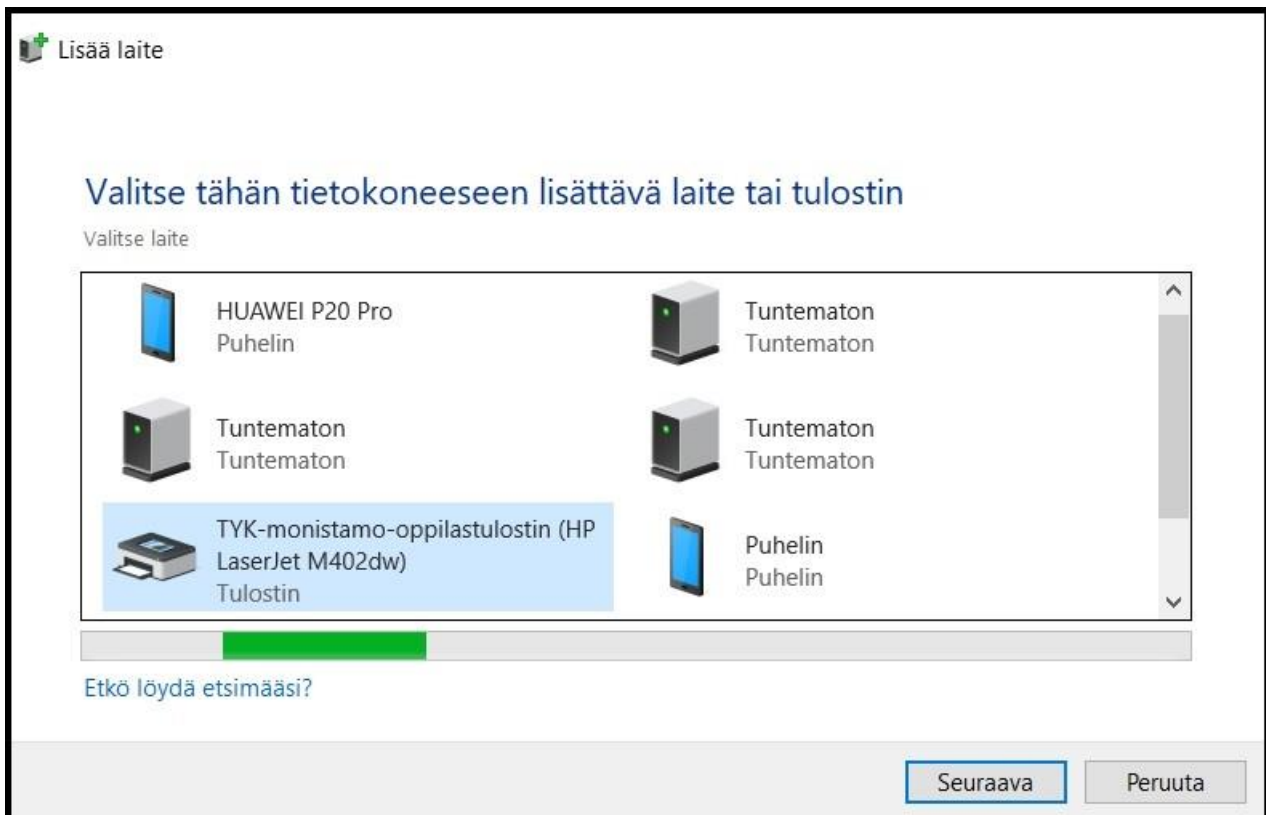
Lisää laite

Valitse tähän tietokoneeseen lisättävä laite tai tulostin

Valitse laite

HUAWEI P20 Pro
Puhelin

Tuntematon
Tuntematon

Tuntematon
Tuntematon

Tuntematon
Tuntematon

TYK-monistamo-oppilastulostin (HP LaserJet M402dw)
Tulostin

Puhelin
Puhelin

Etkö löydä etsimääsi?

Seuraava

Peruuta